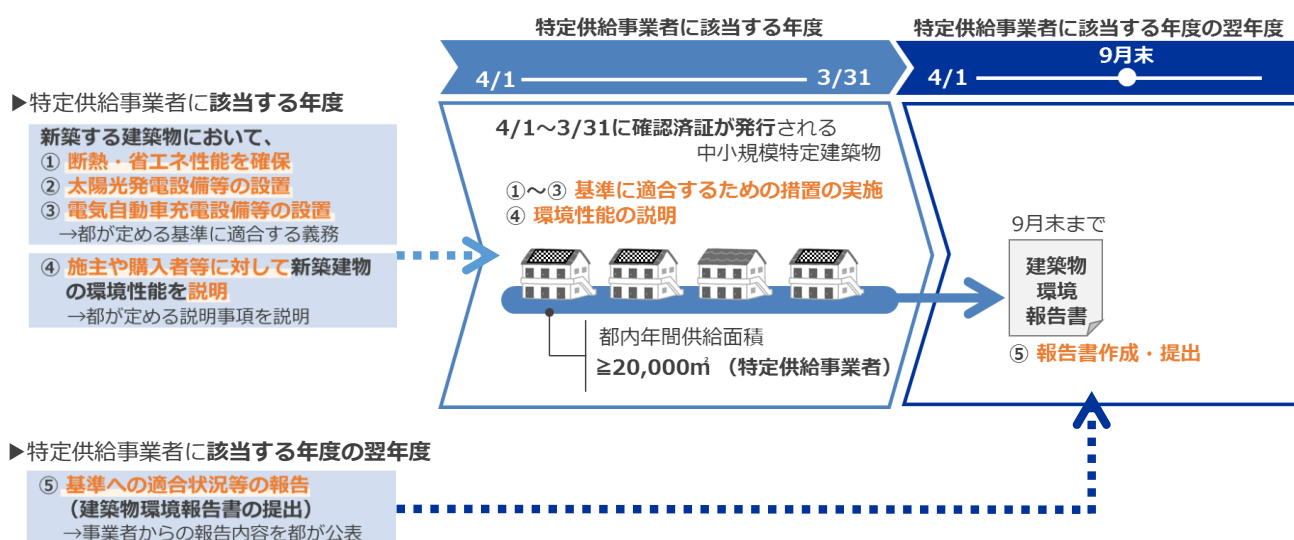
特定供給事業者に該当する年度

特定供給事業者に該当する年度の翌年度

4/1

3/31

4/1

9月末

▶特定供給事業者に該当する年度

新築する建築物において、
① 断熱・省エネ性能を確保
② 太陽光発電設備等の設置
③ 電気自動車充電設備等の設置
→都が定める基準に適合する義務

④ 施主や購入者等に対して新築建物の環境性能を説明
→都が定める説明事項を説明

4/1～3/31に確認済証が発行される中小規模特定建築物

①～③ 基準に適合するための措置の実施
④ 環境性能の説明

都内年間供給面積
≧20,000㎡ （特定供給事業者）

9月末まで

建築物環境報告書

⑤ 報告書作成・提出

▶特定供給事業者に該当する年度の翌年度

⑤ 基準への適合状況等の報告
（建築物環境報告書の提出）
→事業者からの報告内容を都が公表